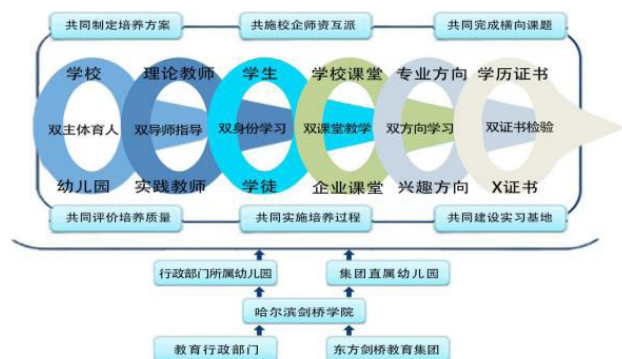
共同制定培养方案
共施校企师资互派
共同完成横向课题

学校
双主体育人
幼儿园

理论教师
双导师指导
实践教师

学生
双身份学习
学徒

学校课堂
双课堂教学
企业课堂

专业方向
双方向学习
兴趣方向

学历证书
双证书检验
X证书

共同评价培养质量
共同实施培养过程
共同建设实习基地

行政部门所属幼儿园
集团直属幼儿园

哈尔滨剑桥学院

教育行政部门
东方剑桥教育集团